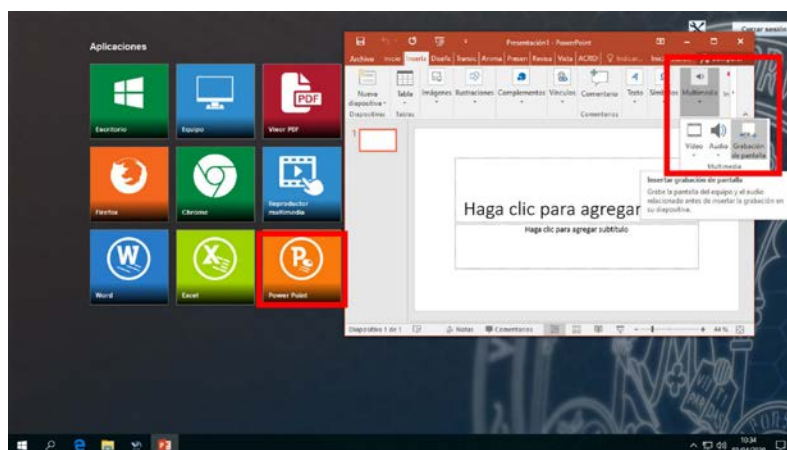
Aplicaciones

Escritorio

Equipo

Visor PDF

Firefox

Chrome

Reproductor multimedia

Word

Excel

Power Point

Cerrar sesión

Presentación1 - PowerPoint

Archivo Inicio Insertar Diseño Transic Anima Presen Revisa Vista ACRO Indicar...

Nueva diapositiva Tabla Imágenes Ilustraciones Complementos Vínculos Comentario Texto Símbolos Multimedia

Diapositivas Tablas Comentarios

Vídeo Audio Grabación de pantalla

Multimedia

Insertar grabación de pantalla

Grabe la pantalla del equipo y el audio relacionado antes de insertar la grabación en su diapositiva.

1

Haga clic para agregar

Haga clic para agregar subtítulo

Diapositiva 1 de 1 Notas Comentarios 44 %

10:34